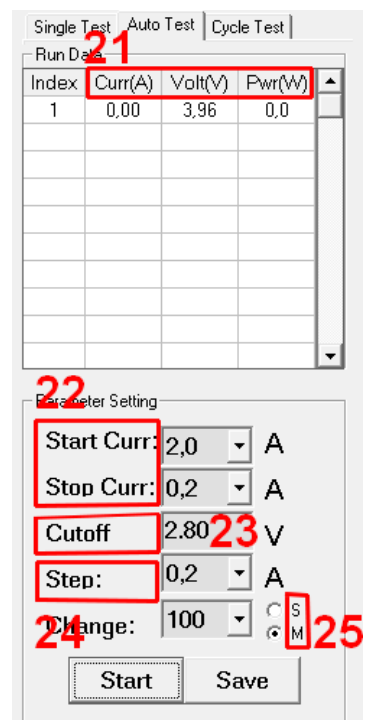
Single Test | Auto Test | Cycle Test

Run Data

21

| Index | Curr(A) | Volt(V) | Pwr(W) |
|---|---|---|---|
| 1 | 0,00 | 3,96 | 0,0 |

22

Parameter Setting

Start Curr: 2,0 A

Stop Curr: 0,2 A

Cutoff 2.80 V

23

Step: 0,2 A

24

Change: 100

S
M

25

Start

Save